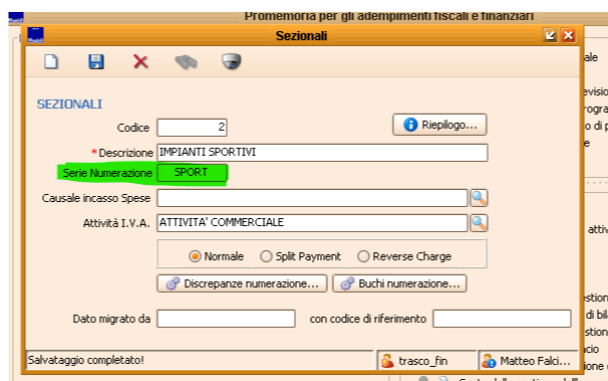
Promemoria per gli adempimenti fiscali e finanziari

Sezionali

SEZIONALI

Codice 2

Riepilogo...

* Descrizione IMPIANTI SPORTIVI

Serie Numerazione SPORT

Causale incasso Spese

Attività I.V.A. ATTIVITA' COMMERCIALE

Normale Split Payment Reverse Charge

Discrepanze numerazione... Buchi numerazione...

Dato migrato da con codice di riferimento

Salvataggio completato!

trasco_fin

Matteo Falci...

ale

evisio
rogra
o di p
e

attiv

stion
di bil
stion
cio
ione d